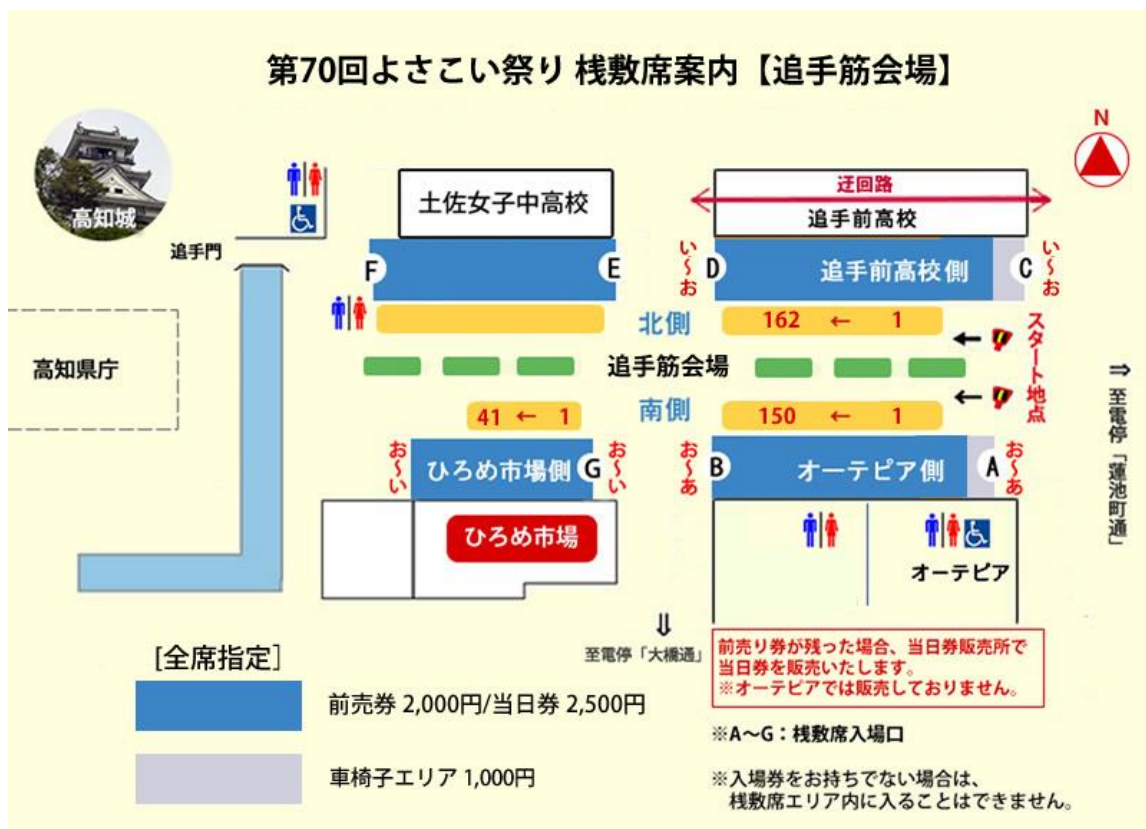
第70回よさこい祭り 桟敷席案内【追手筋会場】

N

高知城

追手門

高知県庁

土佐女子中高校

迂回路
追手前高校

い〜お
F
E
い〜お
D
追手前高校側
C
い〜お

北側
162 ← 1

スタート地点

追手筋会場

南側
41 ← 1
150 ← 1

⇒ 至電停「蓮池町通」

お〜い
ひろめ市場側
G
お〜い
お〜あ
B
オーテピア側
A
お〜あ

ひろめ市場

オーテピア

⇓
至電停「大橋通」

前売り券が残った場合、当日券販売所で当日券を販売いたします。
※オーテピアでは販売しておりません。

[全席指定]

前売券 2,000円/当日券 2,500円

車椅子エリア 1,000円

※A〜G：桟敷席入場口

※入場券をお持ちでない場合は、桟敷席エリア内に入ることはできません。